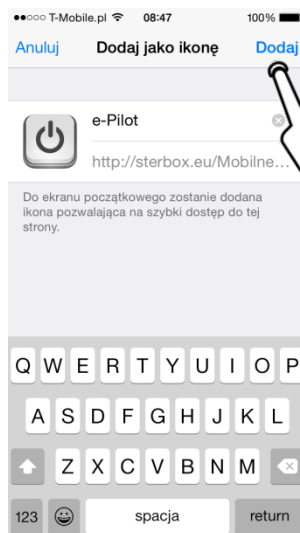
●●○○○ T-Mobile.pl 08:47 100%

Anuluj Dodaj jako ikonę Dodaj

e-Pilot

http://sterbox.eu/Mobilne...

Do ekranu początkowego zostanie dodana ikona pozwalająca na szybki dostęp do tej strony.

Q W E R T Y U I O P
A S D F G H J K L
Z X C V B N M
123 spacja return